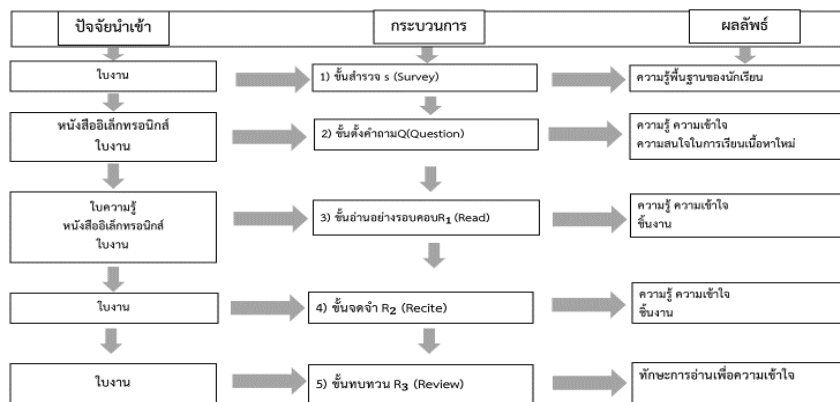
ปัจจัยนำเข้า

กระบวนการ

ผลลัพธ์

ใบงาน

1) ขั้นสำรวจ s (Survey)

ความรู้พื้นฐานของนักเรียน

หนังสืออิเล็กทรอนิกส์
ใบงาน

2) ขั้นตั้งคำถามQ(Question)

ความรู้ ความเข้าใจ
ความสนใจในการเรียนเนื้อหาใหม่

ใบความรู้
หนังสืออิเล็กทรอนิกส์
ใบงาน

3) ขั้นอ่านอย่างรอบคอบ$R_1$ (Read)

ความรู้ ความเข้าใจ
ชิ้นงาน

ใบงาน

4) ขั้นจดจำ $R_2$ (Recite)

ความรู้ ความเข้าใจ
ชิ้นงาน

ใบงาน

5) ขั้นทบทวน $R_3$ (Review)

ทักษะการอ่านเพื่อความเข้าใจ